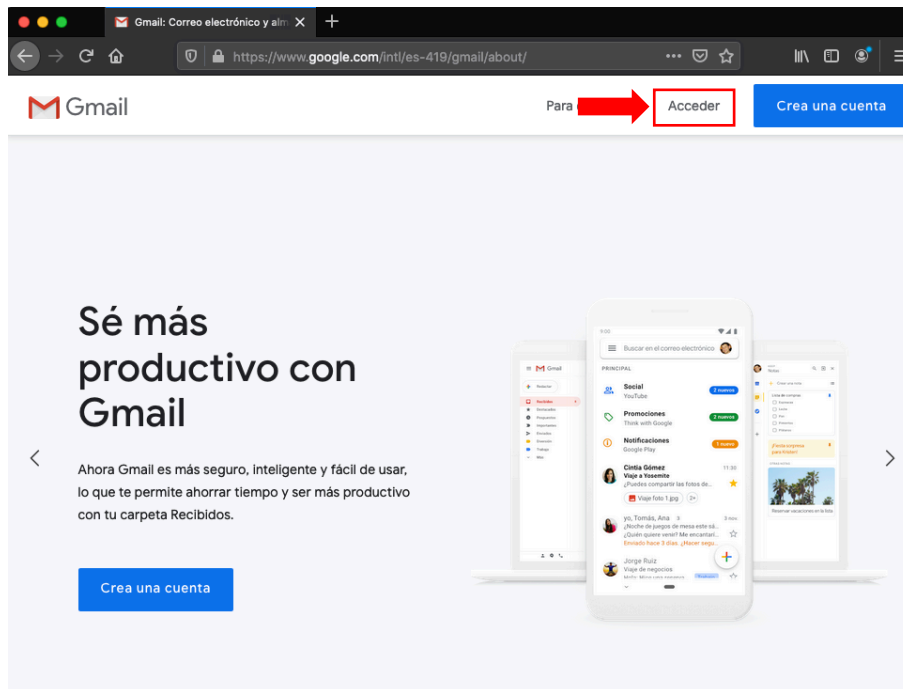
Gmail: Correo electrónico y alm

https://www.google.com/intl/es-419/gmail/about/

Gmail

Para

Acceder

Crea una cuenta

Sé más productivo con Gmail

Ahora Gmail es más seguro, inteligente y fácil de usar, lo que te permite ahorrar tiempo y ser más productivo con tu carpeta Recibidos.

Crea una cuenta

Buscar en el correo electrónico

PRINCIPAL

Social
YouTube
2 nuevos

Promociones
Think with Google
2 nuevos

Notificaciones
Google Play
1 nuevo

Cintia Gómez
Viaje a Yosemite
¿Puedes compartir las fotos de...
11:30

Viaje foto 1.jpg

yo, Tomás, Ana
¿Noche de juegos de mesa este sá...
¿Quién quiere venir? Me encantar...
Enviado hace 3 días. ¿Hacer segu...

Jorge Ruiz
Viaje de negocios

Recibidos

Reservar vacaciones en la lista